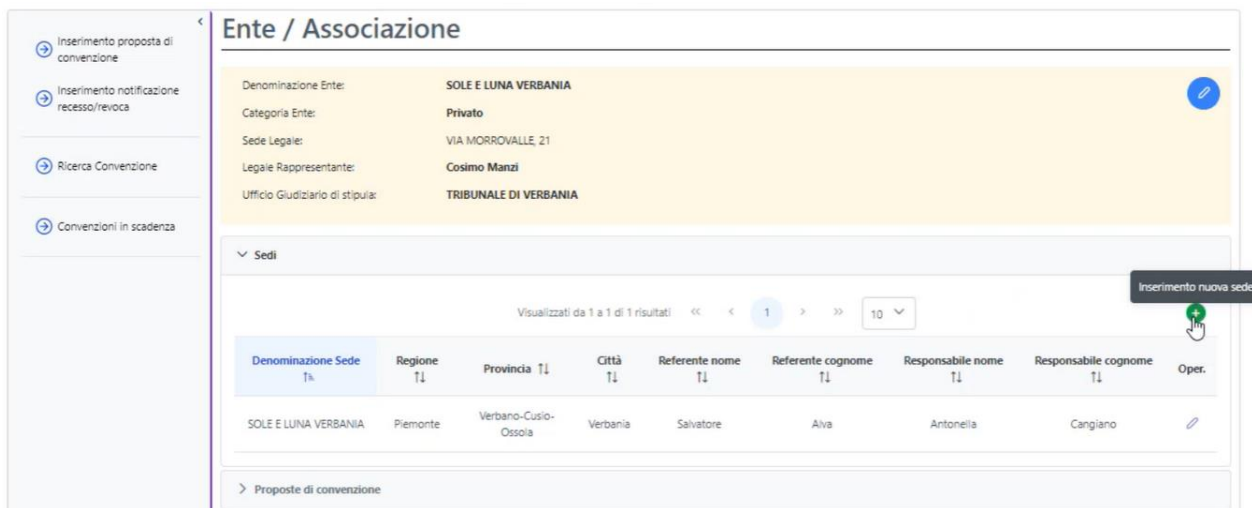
Inserimento proposta di convenzione

Inserimento notificazione recesso/revoca

Ricerca Convenzione

Convenzioni in scadenza

Ente / Associazione

Denominazione Ente: SOLE E LUNA VERBANIA
Categoria Ente: Privato
Sede Legale: VIA MORROVALLE, 21
Legale Rappresentante: Cosimo Manzi
Ufficio Giudiziario di stipula: TRIBUNALE DI VERBANIA

Sedi

Inserimento nuova sede

Visualizzati da 1 a 1 di 1 risultati « ‹ 1 › » 10

| Denominazione Sede | Regione | Provincia | Città | Referente nome | Referente cognome | Responsabile nome | Responsabile cognome | Oper. |
|---|---|---|---|---|---|---|---|---|
| SOLE E LUNA VERBANIA | Piemonte | Verbano-Cusio-Ossola | Verbania | Salvatore | Alva | Antonella | Cangiano | |

Proposte di convenzione